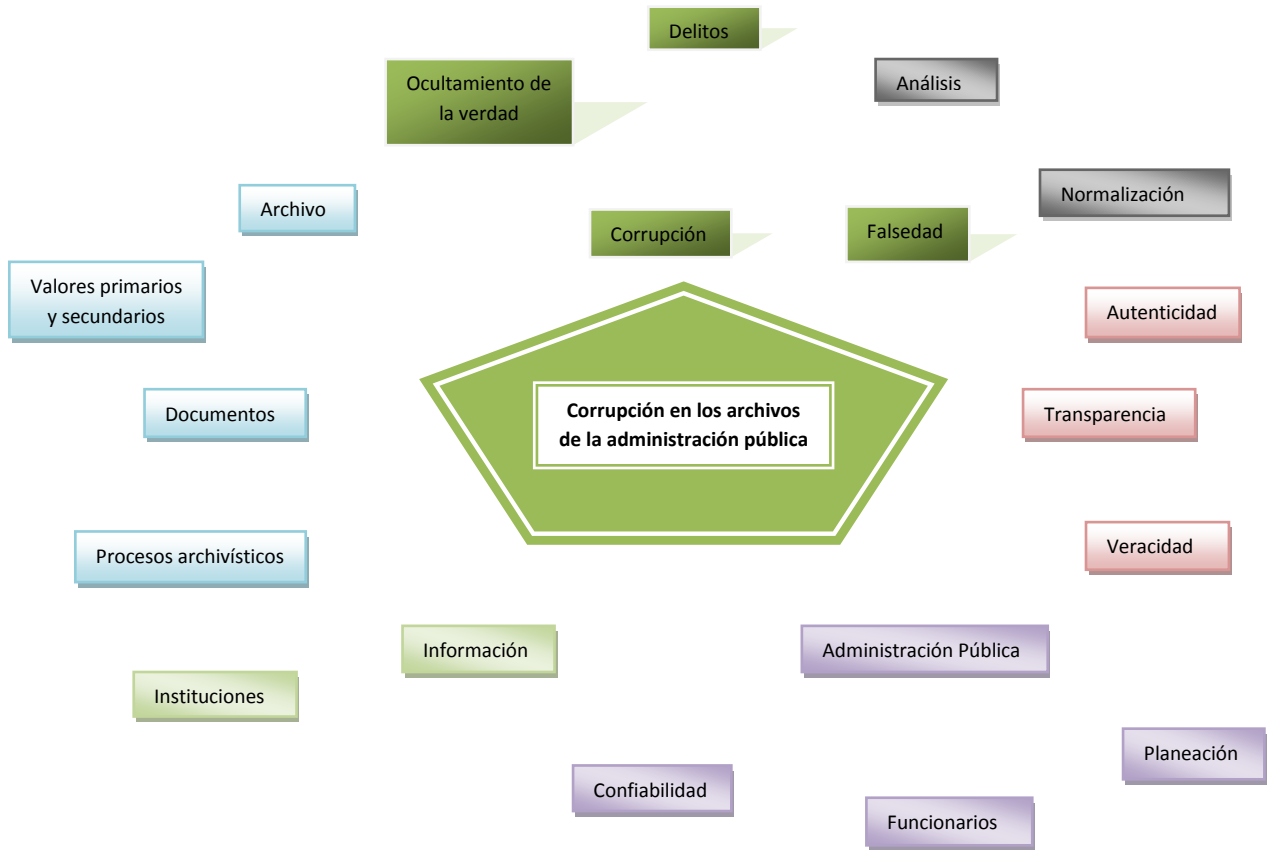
Delitos

Ocultamiento de la verdad

Análisis

Archivo

Corrupción

Falsedad

Normalización

Valores primarios y secundarios

Autenticidad

Documentos

Corrupción en los archivos de la administración pública

Transparencia

Procesos archivísticos

Veracidad

Información

Administración Pública

Instituciones

Planeación

Confiabilidad

Funcionarios